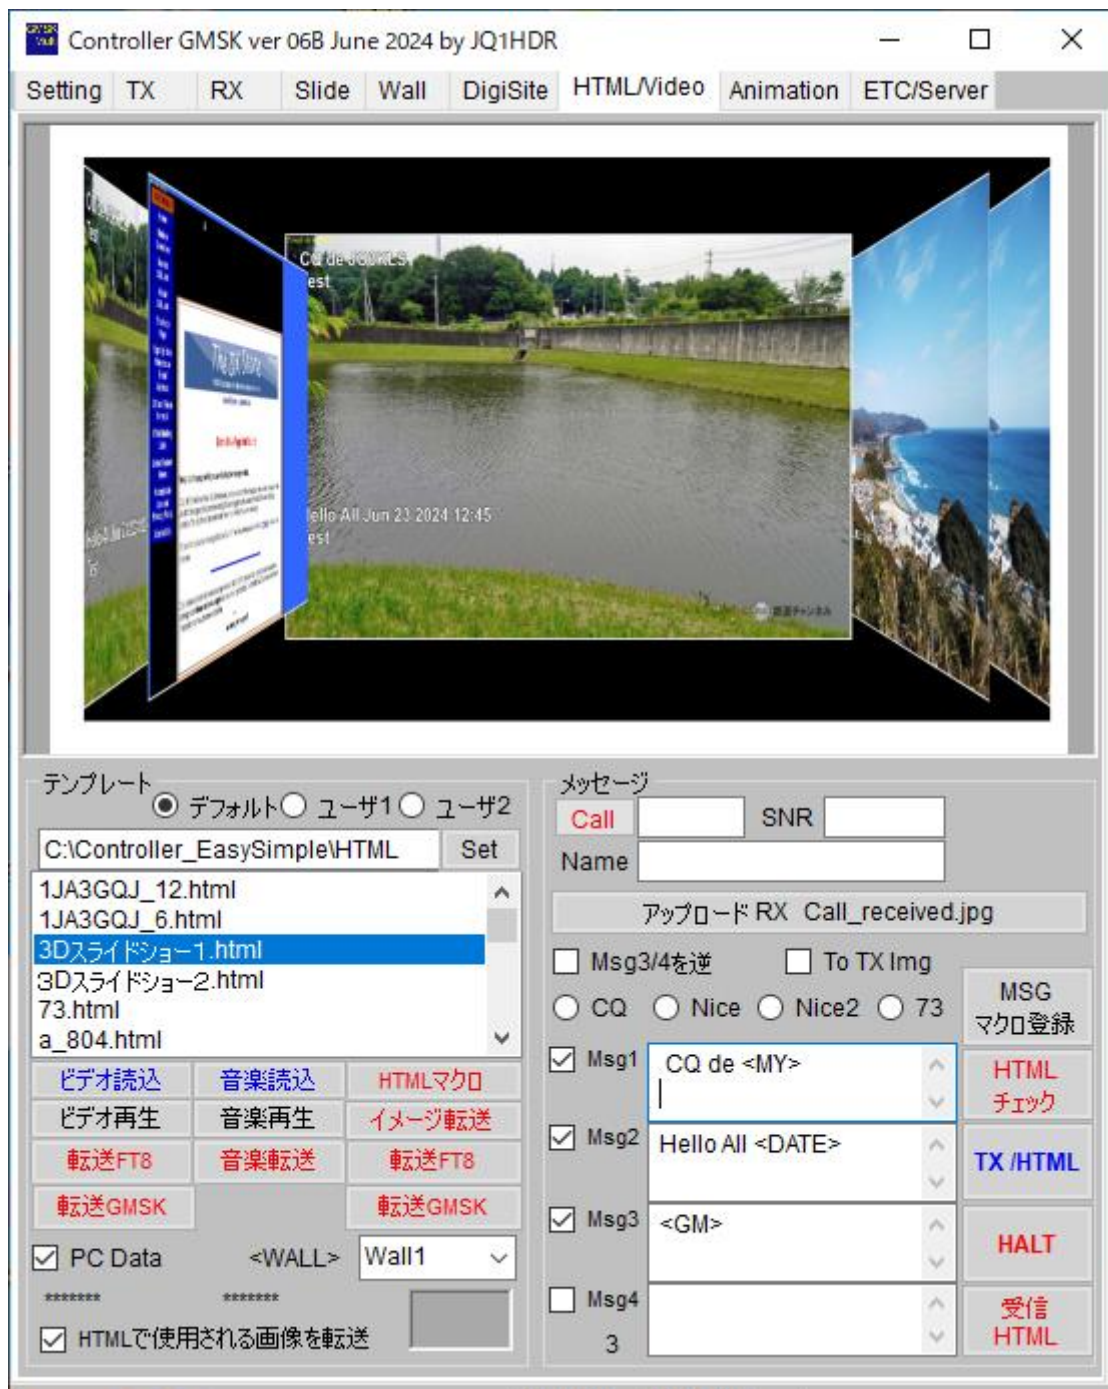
Controller GMSK ver 06B June 2024 by JQ1HDR

Setting TX RX Slide Wall DigiSite HTML/Video Animation ETC/Server

CQ de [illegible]
est

Hello All Jun 23 2024 12:45
est

テンプレート
デフォルト ユーザ1 ユーザ2
C:\Controller_EasySimple\HTML Set
1JA3GQJ_12.html
1JA3GQJ_6.html
3Dスライドショー1.html
3Dスライドショー2.html
73.html
a_804.html

ビデオ読込 音楽読込 HTMLマクロ
ビデオ再生 音楽再生 イメージ転送
転送FT8 音楽転送 転送FT8
転送GMSK 転送GMSK
PC Data <WALL> Wall1
******* *******
HTMLで使用される画像を転送

メッセージ
Call SNR
Name
アップロード RX Call_received.jpg
Msg3/4を逆 To TX Img
CQ Nice Nice2 73
MSG マクロ登録
Msg1 CQ de <MY>
HTML チェック
Msg2 Hello All <DATE>
TX /HTML
Msg3 <GM>
HALT
Msg4
3
受信 HTML